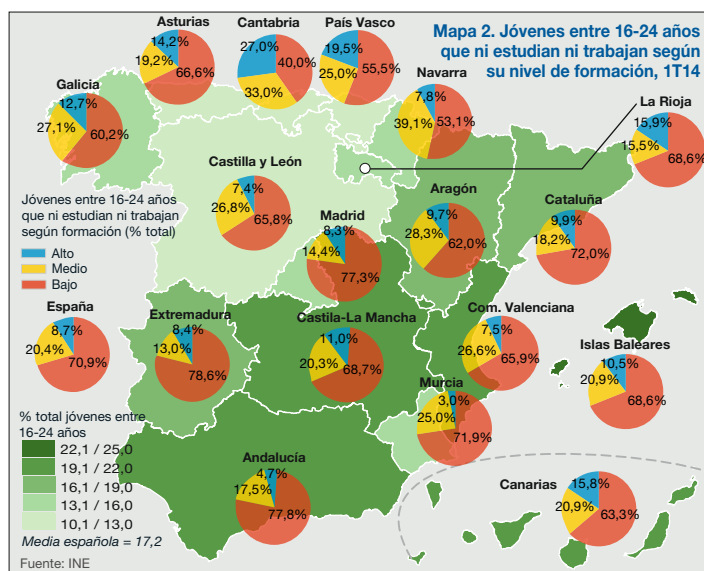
Mapa 2. Jóvenes entre 16-24 años que ni estudian ni trabajan según su nivel de formación, 1T14

Asturias
14,2%
19,2%
66,6%

Cantabria
27,0%
40,0%
33,0%

País Vasco
19,5%
25,0%
55,5%

Galicia
12,7%
27,1%
60,2%

Navarra
7,8%
39,1%
53,1%

La Rioja
15,9%
15,5%
68,6%

Castilla y León
7,4%
26,8%
65,8%

Jóvenes entre 16-24 años que ni estudian ni trabajan según formación (% total)
Alto
Medio
Bajo

Aragón
9,7%
28,3%
62,0%

Madrid
8,3%
14,4%
77,3%

Cataluña
9,9%
18,2%
72,0%

España
8,7%
20,4%
70,9%

Extremadura
8,4%
13,0%
78,6%

Castila-La Mancha
11,0%
20,3%
68,7%

Com. Valenciana
7,5%
26,6%
65,9%

Islas Baleares
10,5%
20,9%
68,6%

Murcia
3,0%
25,0%
71,9%

% total jóvenes entre 16-24 años
22,1 / 25,0
19,1 / 22,0
16,1 / 19,0
13,1 / 16,0
10,1 / 13,0
Media española = 17,2

Andalucía
4,7%
17,5%
77,8%

Canarias
15,8%
20,9%
63,3%

Fuente: INE